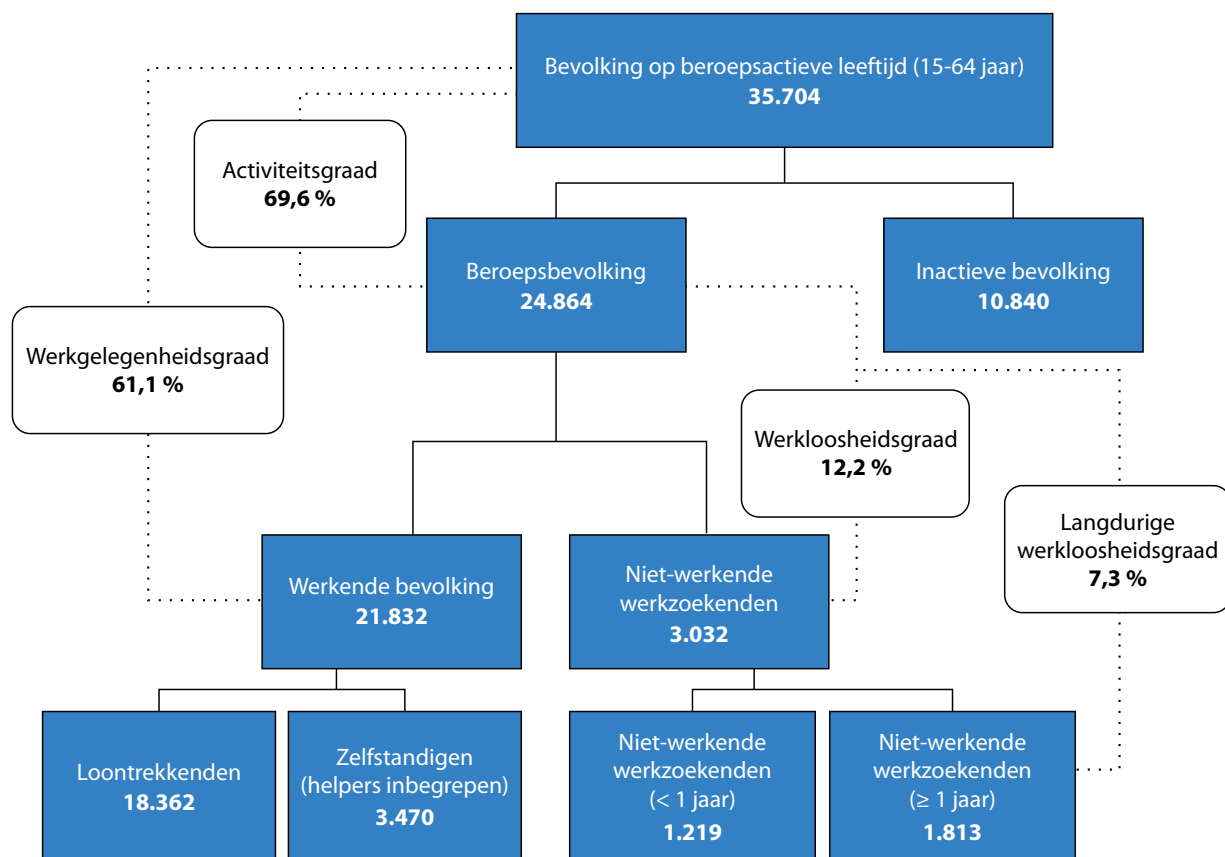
Bevolking op beroepsactieve leeftijd (15-64 jaar)
35.704

Activiteitsgraad
69,6 %

Beroepsbevolking
24.864

Inactieve bevolking
10.840

Werkgelegenheidsgraad
61,1 %

Werkloosheidsgraad
12,2 %

Langdurige werkloosheidsgraad
7,3 %

Werkende bevolking
21.832

Niet-werkende werkzoekenden
3.032

Loontrekkenden
18.362

Zelfstandigen (helpers inbegrepen)
3.470

Niet-werkende werkzoekenden
(< 1 jaar)
1.219

Niet-werkende werkzoekenden
(≥ 1 jaar)
1.813